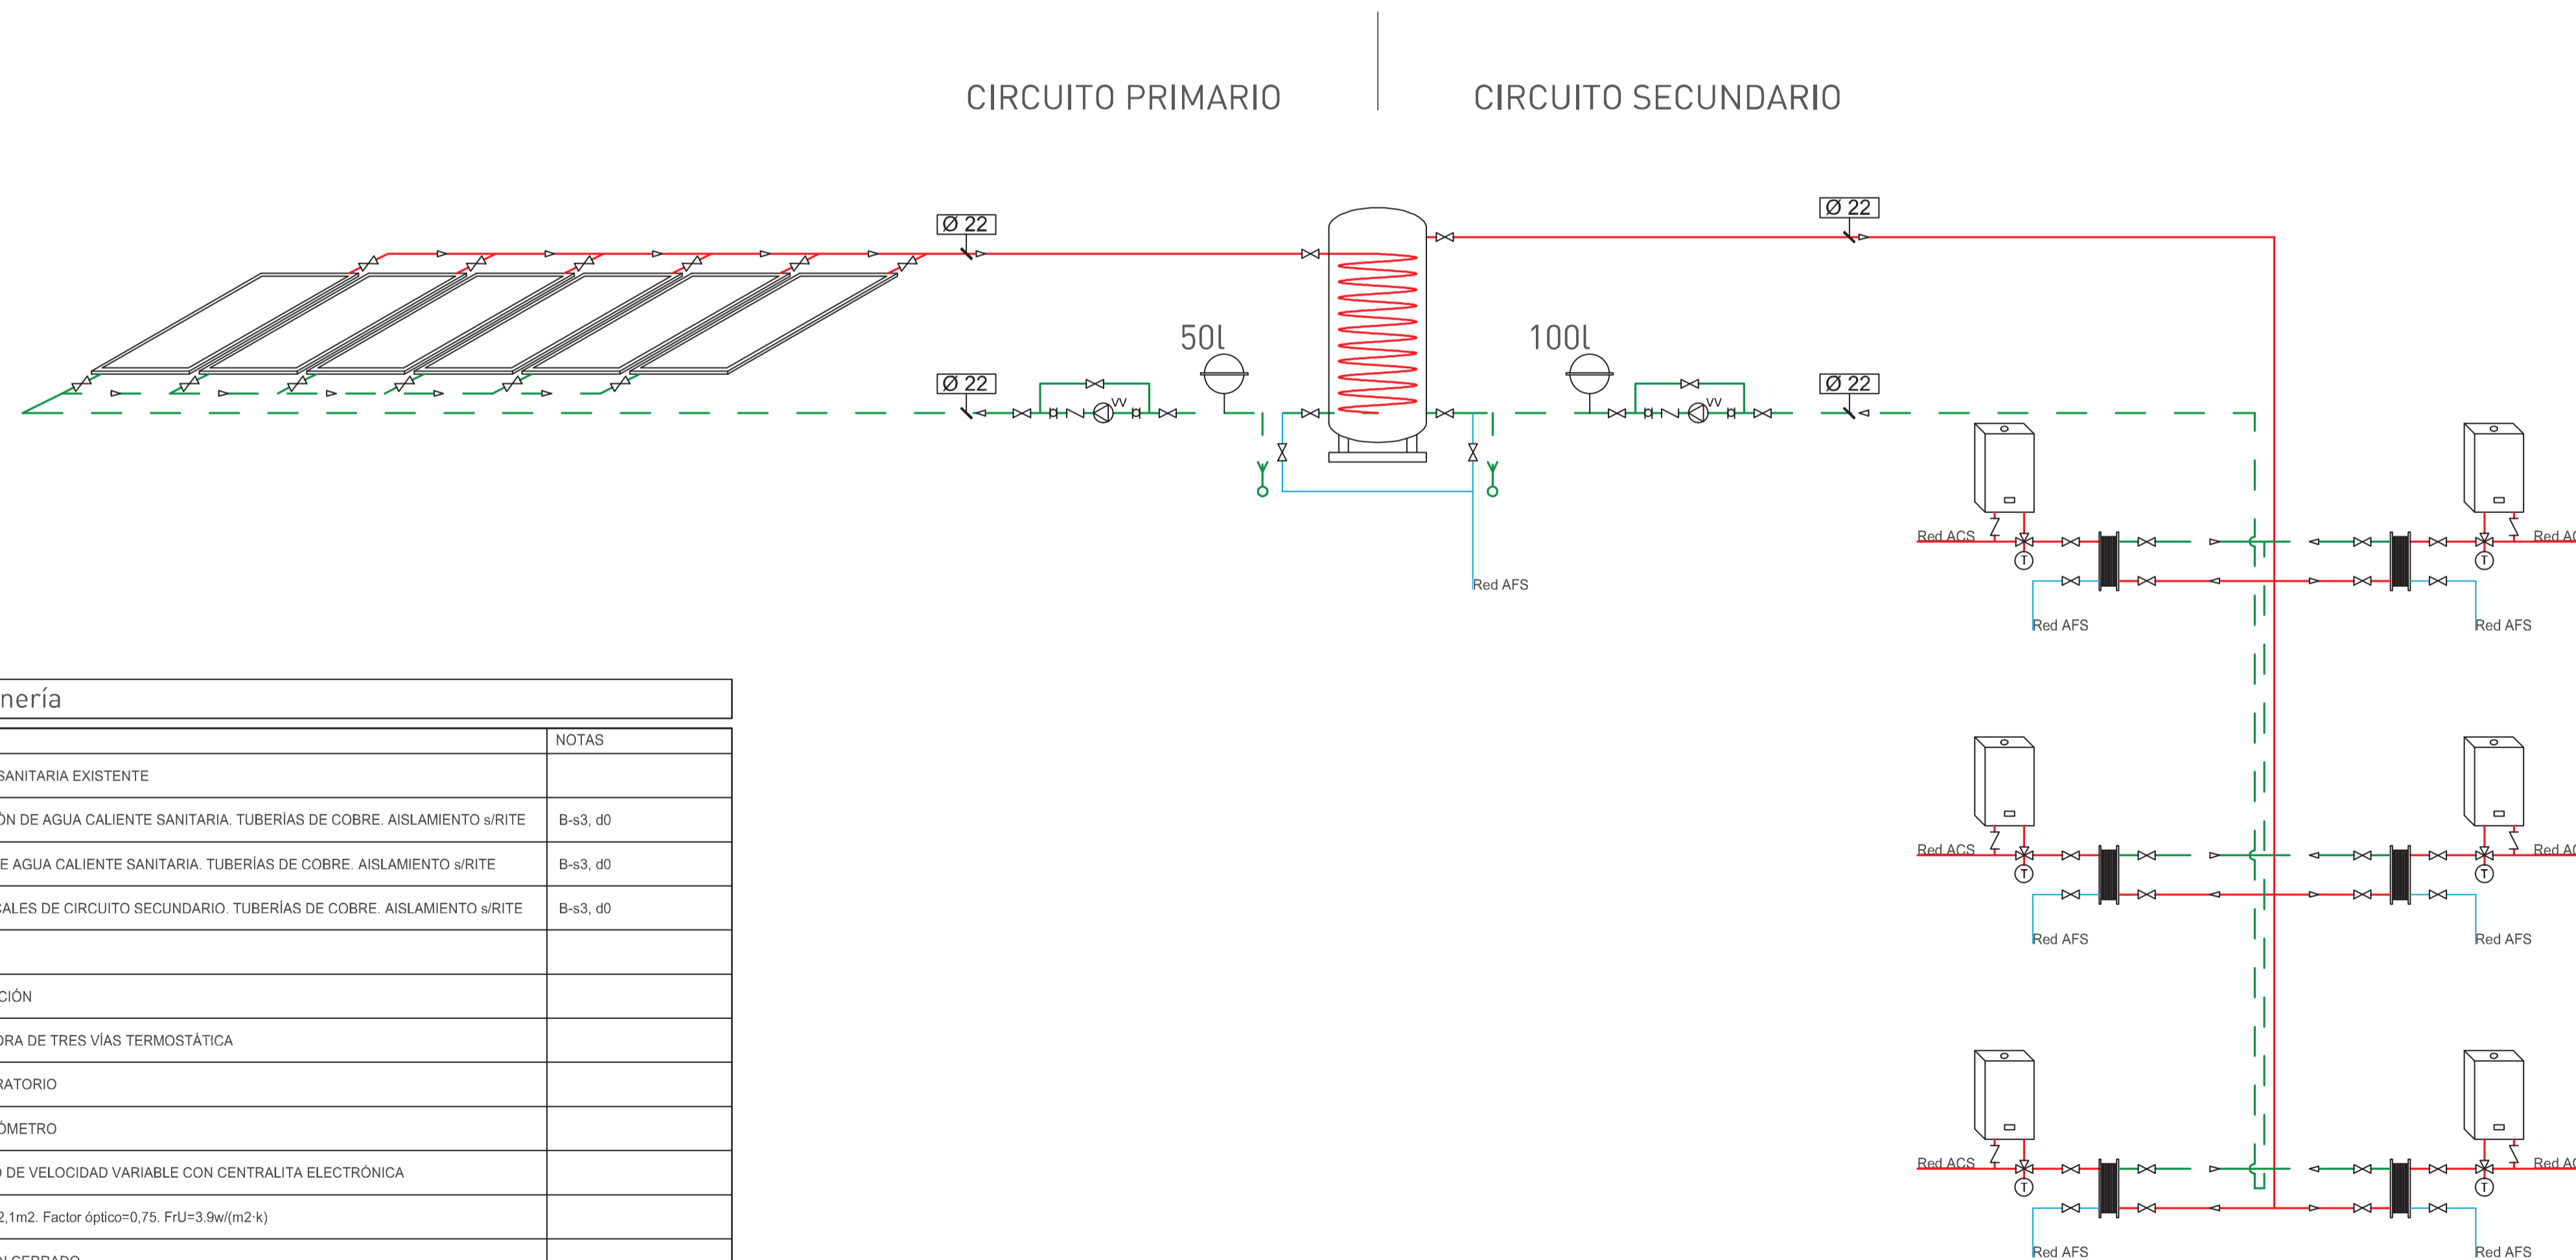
CIRCUITO PRIMARIO

CIRCUITO SECUNDARIO

Ø 22

Ø 22

Ø 22

Ø 22

50l

100l

Red AFS

Red ACS

Red AC

Red AFS

Red AFS

Red ACS

Red AC

Red AFS

Red AFS

Red ACS

Red AC

Red AFS

Red AFS

nería

| | NOTAS |
|---|---|
| SANITARIA EXISTENTE | |
| ÓN DE AGUA CALIENTE SANITARIA. TUBERÍAS DE COBRE. AISLAMIENTO s/RITE | B-s3, d0 |
| E AGUA CALIENTE SANITARIA. TUBERÍAS DE COBRE. AISLAMIENTO s/RITE | B-s3, d0 |
| CALES DE CIRCUITO SECUNDARIO. TUBERÍAS DE COBRE. AISLAMIENTO s/RITE | B-s3, d0 |
| | |
| CIÓN | |
| ORA DE TRES VÍAS TERMOSTÁTICA | |
| RATORIO | |
| ÓMETRO | |
| DE VELOCIDAD VARIABLE CON CENTRALITA ELECTRÓNICA | |
| 2,1m2. Factor óptico=0,75. FrU=3.9w/(m2·k) | |
| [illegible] CERRADO | |